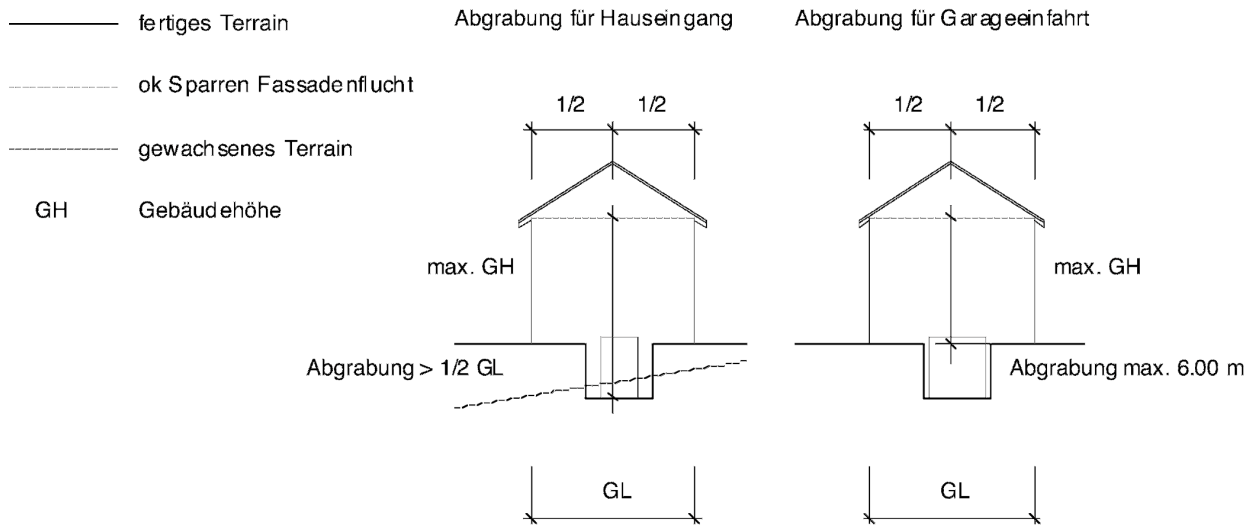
fertiges Terrain

ok Sparren Fassadenflucht

gewachsenes Terrain

GH Gebäudehöhe

Abgrabung für Hauseingang

1/2 1/2

max. GH

Abgrabung > 1/2 GL

GL

Abgrabung für Garageeinfahrt

1/2 1/2

max. GH

Abgrabung max. 6.00 m

GL